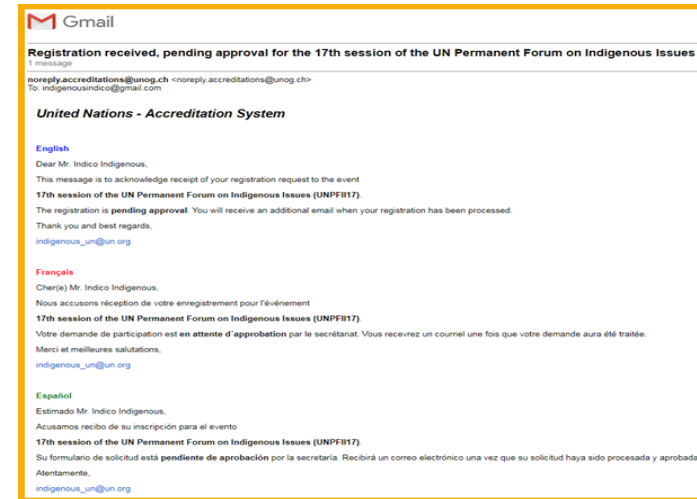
Gmail

Registration received, pending approval for the 17th session of the UN Permanent Forum on Indigenous Issues
1 message

noreply.accreditations@unog.ch <noreply.accreditations@unog.ch>
To: indigenousindico@gmail.com

United Nations - Accreditation System

English

Dear Mr. Indico Indigenous,

This message is to acknowledge receipt of your registration request to the event

17th session of the UN Permanent Forum on Indigenous Issues (UNPFII17).

The registration is pending approval. You will receive an additional email when your registration has been processed.

Thank you and best regards,

indigenous_un@un.org

Français

Cher(e) Mr. Indico Indigenous,

Nous accusons réception de votre enregistrement pour l'événement

17th session of the UN Permanent Forum on Indigenous Issues (UNPFII17).

Votre demande de participation est en attente d'approbation par le secrétariat. Vous recevrez un courriel une fois que votre demande aura été traitée.

Merci et meilleures salutations,

indigenous_un@un.org

Español

Estimado Mr. Indico Indigenous,

Acusamos recibo de su inscripción para el evento

17th session of the UN Permanent Forum on Indigenous Issues (UNPFII17).

Su formulario de solicitud está pendiente de aprobación por la secretaría. Recibirá un correo electrónico una vez que su solicitud haya sido procesada y aprobada

Atentamente,

indigenous_un@un.org